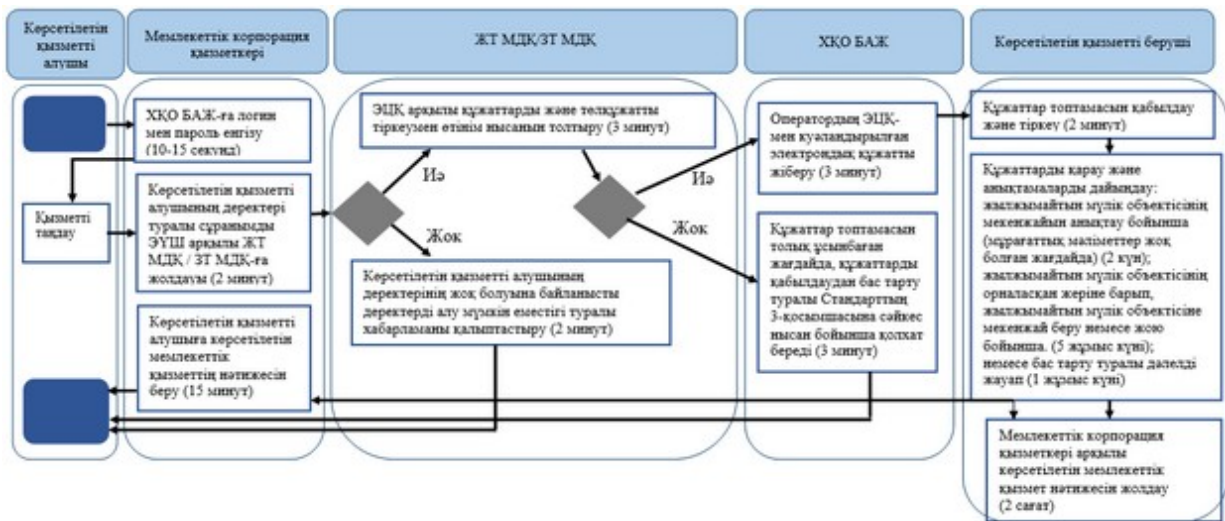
Көрсетілетін қызметті алушы

Мемлекеттік корпорация қызметкері

ЖТ МДҚ/ЗТ МДҚ

ХҚО БАЖ

Көрсетілетін қызметті беруші

ХҚО БАЖ-ға логин мен пароль енгізу (10-15 секунд)

Қызметті таңдау

Көрсетілетін қызметті алушының деректері туралы сұранымды ЭҮШ арқылы ЖТ МДҚ / ЗТ МДҚ-ға жолдауы (2 минут)

Көрсетілетін қызметті алушыға көрсетілетін мемлекеттік қызметтің нәтижесін беру (15 минут)

ЭЦҚ арқылы құжаттарды және төлқұжатты тіркеумен өтінім нысанын толтыру (3 минут)

Иә

Жоқ

Көрсетілетін қызмет алушының деректерінің жоқ болуына байланысты деректерді алу мүмкін еместігі туралы хабарламаны қалыптастыру (2 минут)

Иә

Жоқ

Оператордың ЭЦҚ-мен куәландырылған электрондық құжатты жіберу (3 минут)

Құжаттар топтамасын толық ұсынбаған жағдайда, құжаттарды қабылдаудан бас тарту туралы Стандарттың 3-қосымшасына сәйкес нысан бойынша қолхат береді (3 минут)

Құжаттар топтамасын қабылдау және тіркеу (2 минут)

Құжаттарды қарау және анықтамаларды дайындау: жылжымайтын мүлік объектісінің мекенжайын анықтау бойынша (мұрағаттық мәліметтер жоқ болған жағдайда) (2 күн); жылжымайтын мүлік объектісінің орналасқан жеріне барып, жылжымайтын мүлік объектісіне мекенжай беру немесе жою бойынша. (5 жұмыс күні); немесе бас тарту туралы дәлелді жауап (1 жұмыс күні)

Мемлекеттік корпорация қызметкері арқылы көрсетілетін мемлекеттік қызмет нәтижесін жолдау (2 сағат)